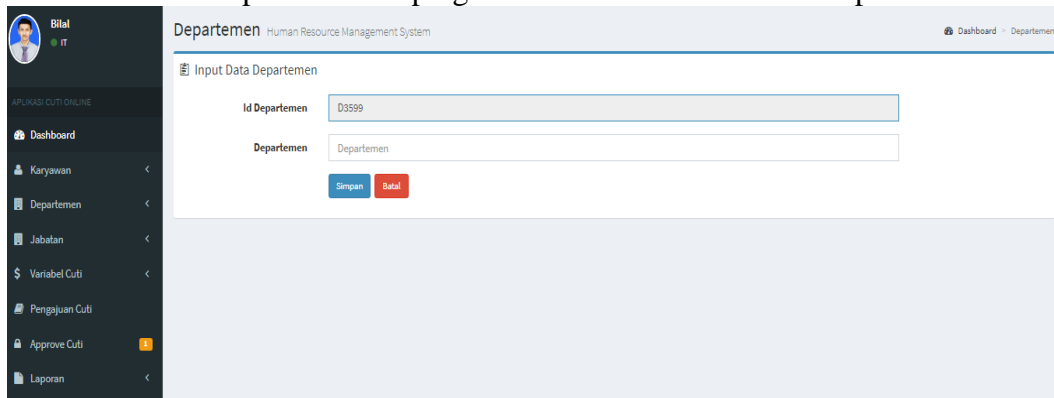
Bilal
IT

APLIKASI CUTI ONLINE

Dashboard
Karyawan
Departemen
Jabatan
Variabel Cuti
Pengajuan Cuti
Approve Cuti 1
Laporan

Departemen Human Resource Management System

Dashboard > Departemen

Input Data Departemen

Id Departemen D3599

Departemen Departemen

Simpan Batal